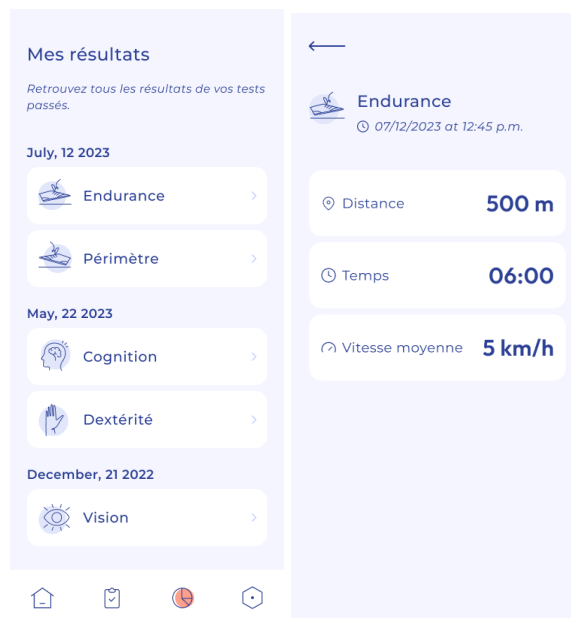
Mes résultats

Retrouvez tous les résultats de vos tests passés.

July, 12 2023

Endurance

Périmètre

May, 22 2023

Cognition

Dextérité

December, 21 2022

Vision

Endurance

07/12/2023 at 12:45 p.m.

Distance 500 m

Temps 06:00

Vitesse moyenne 5 km/h